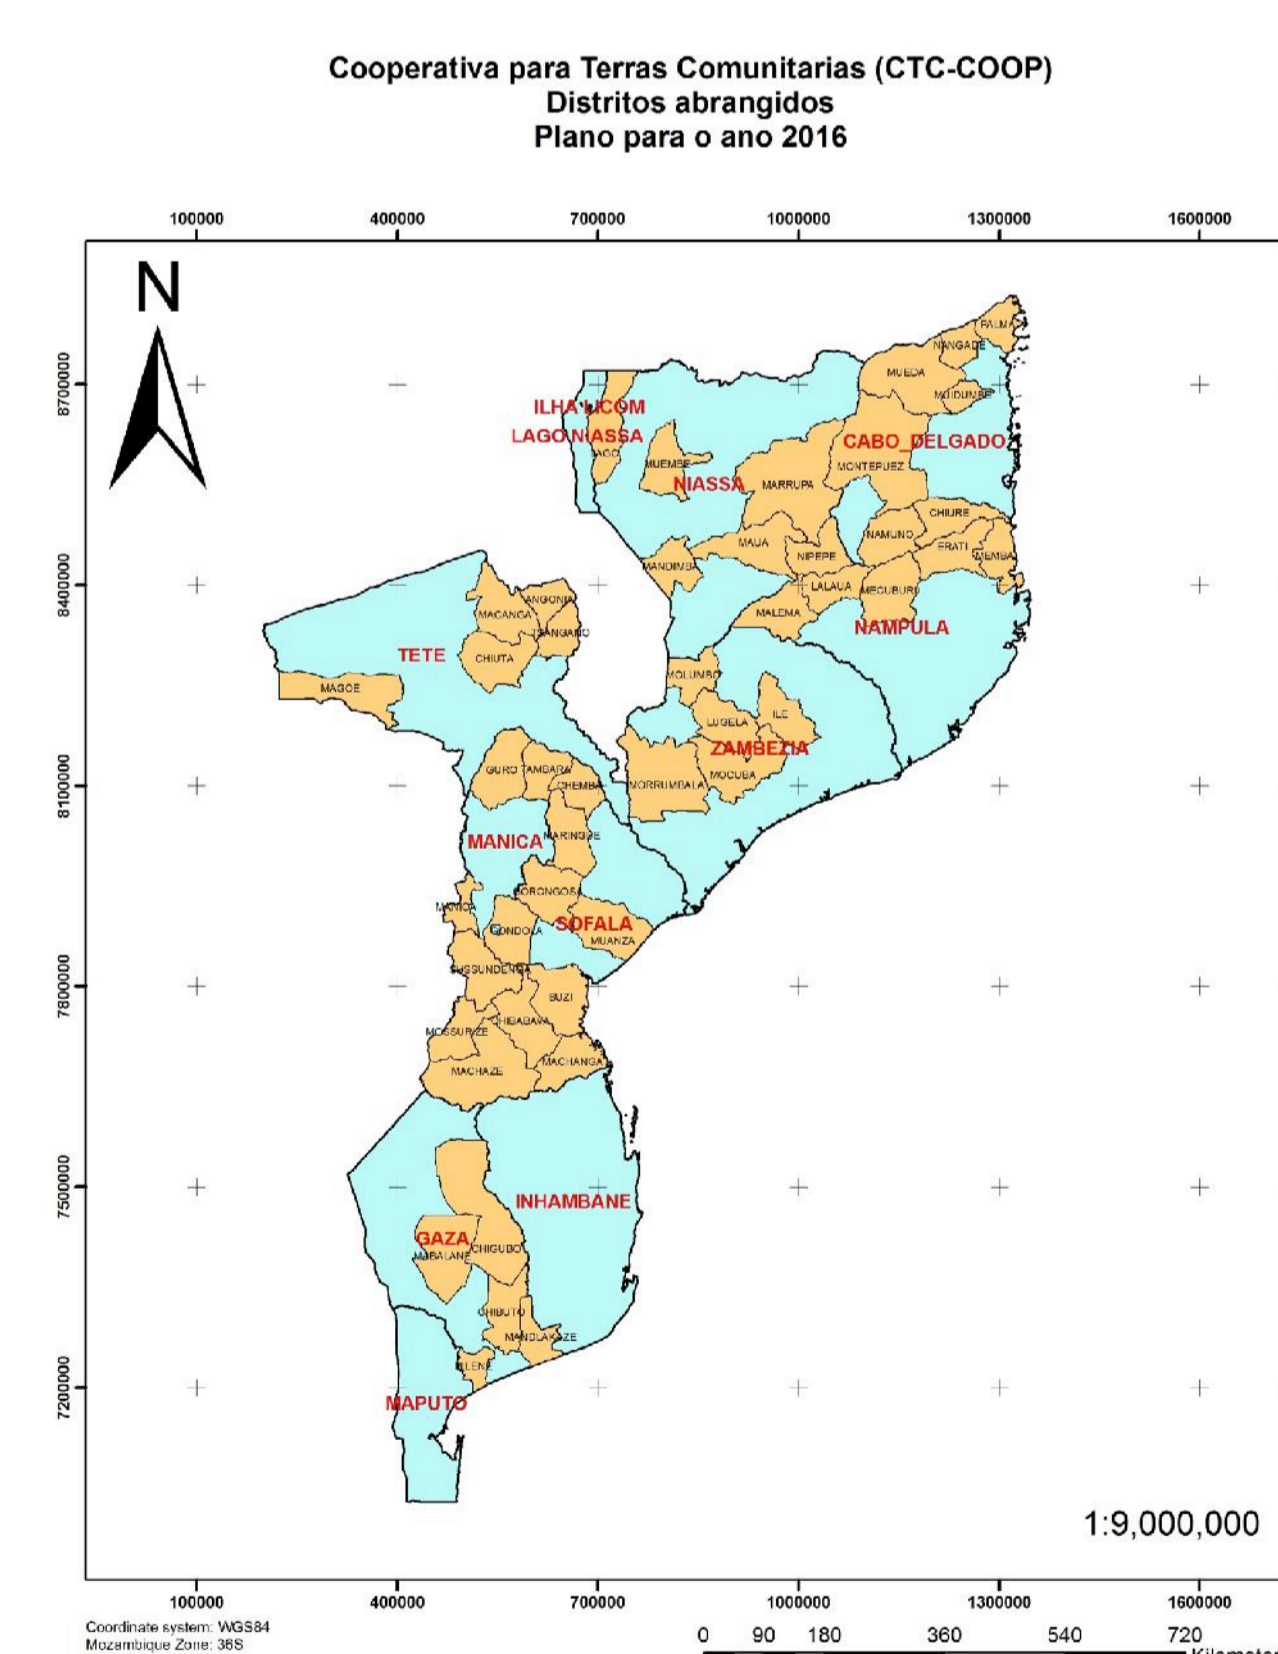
Cooperativa para Terras Comunitarias (CTC-COOP)
Distritos abrangidos
Plano para o ano 2016

100000 400000 700000 1000000 1300000 1600000

8700000
8400000
8100000
7800000
7500000
7200000

N

PALMA
NANGADE
MUEDA
MUIDUMBE
ILHA LICOM
LAGO NIASSA
CABO_DELGADO
LAGO
MUEMBE
MONTEPUEZ
NIASSA
MARRUPA
CHIURE
MAUA
NAMUNO
ERATI
MEMBA
MANDIMBA
NIPEPE
LALAUA
MECUBURI
ANGONIA
MALEMA
MACANGA
TSANGANO
NAMPULA
TETE
CHIUTA
MAGOE
MOLUMBO
ILE
LUGELA
ZAMBEZIA
GURO
TAMBARA
MOCUBA
CHEMBA
MORRUMBALA
MANICA
MARINGUE
GORONGOSA
MANICA
GONDOLA
SOFALA
MUANZA
SUSSUNDENGA
BUZI
CHIBABAVA
MOSSURIZE
MACHANGA
MACHAZE
INHAMBANE
GAZA
MABALANE
CHIGUBO
CHIBUTO
MANDLAKAZE
BILENE
MAPUTO

1:9,000,000

100000 400000 700000 1000000 1300000 1600000

Coordinate system: WGS84
Mozambique Zone: 36S

0 90 180 360 540 720
Kilometer